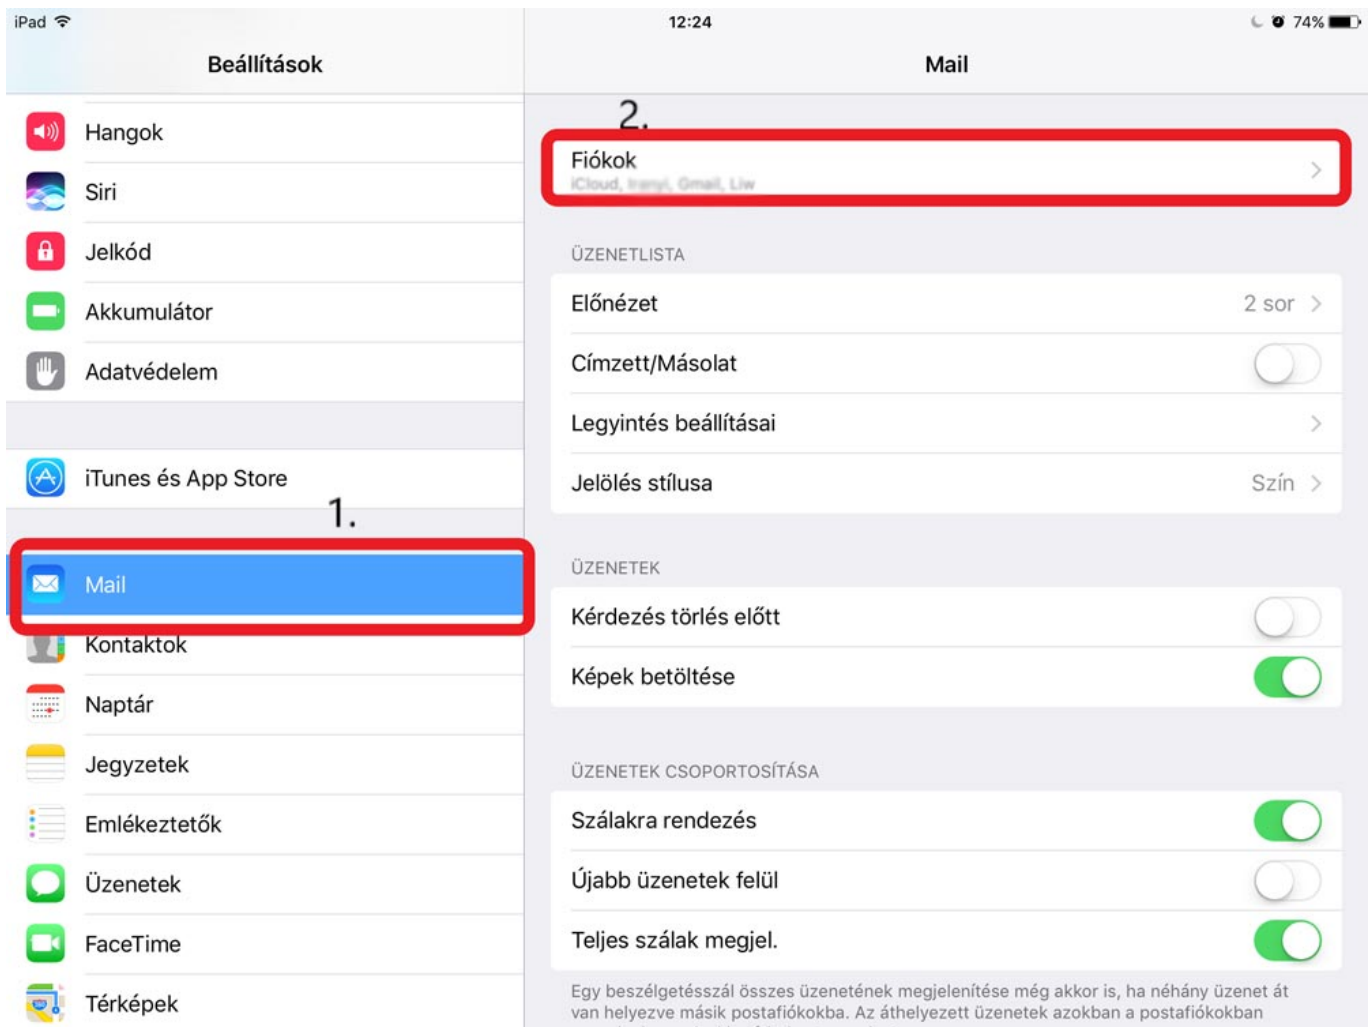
iPad

12:24

74%

Beállítások

Mail

Hangok

Siri

Jelkód

Akkumulátor

Adatvédelem

iTunes és App Store

1.

Mail

Kontaktok

Naptár

Jegyzetek

Emlékeztetők

Üzenetek

FaceTime

Térképek

2.

Fiókok

iCloud, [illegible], Gmail, Live

ÜZENETLISTA

Előnézet 2 sor

Címzett/Másolat

Legyintés beállításai

Jelölés stílusa Szín

ÜZENETEK

Kérdezés törlés előtt

Képek betöltése

ÜZENETEK CSOPORTOSÍTÁSA

Szálakra rendezés

Újabb üzenetek felül

Teljes szálak megjel.

Egy beszélgetésszál összes üzenetének megjelenítése még akkor is, ha néhány üzenet át van helyezve másik postafiókokba. Az áthelyezett üzenetek azokban a postafiókokban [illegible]